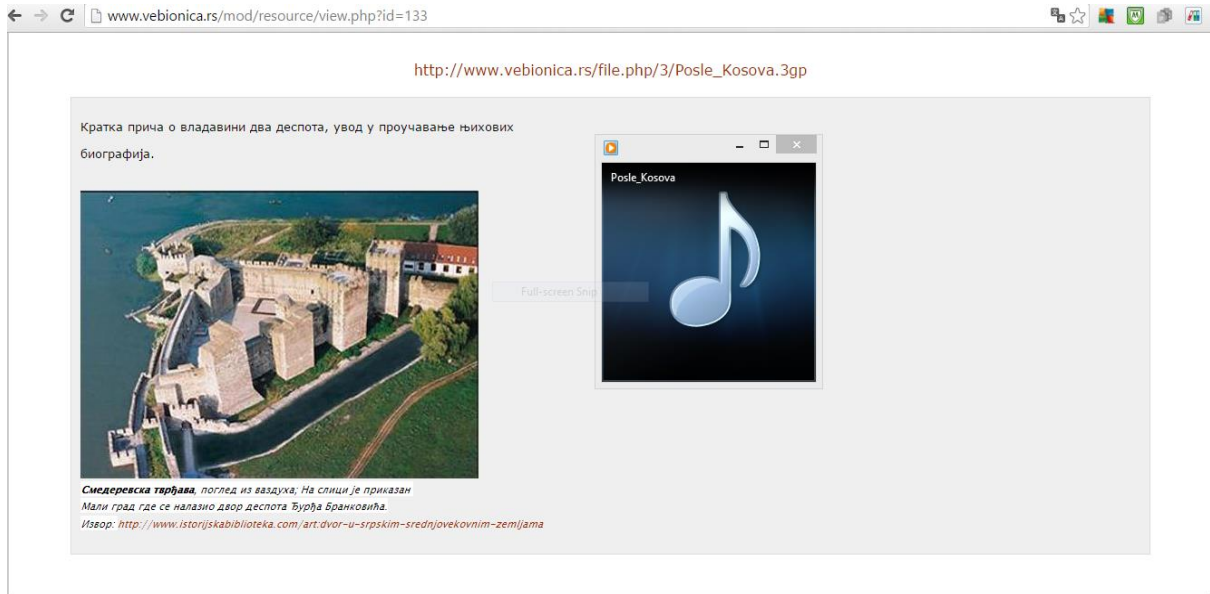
www.vebionica.rs/mod/resource/view.php?id=133

http://www.vebionica.rs/file.php/3/Posle_Kosova.3gp

Кратка прича о владавини два деспота, увод у проучавање њихових биографија.

Posle_Kosova

Full-screen Snip

**Смедеревска тврђава**, поглед из ваздуха; На слици је приказан Мали град где се налазио двор деспота Ђурђа Бранковића.
Извор: http://www.istorijskabiblioteka.com/art:dvor-u-srpskim-srednjovekovnim-zemljama